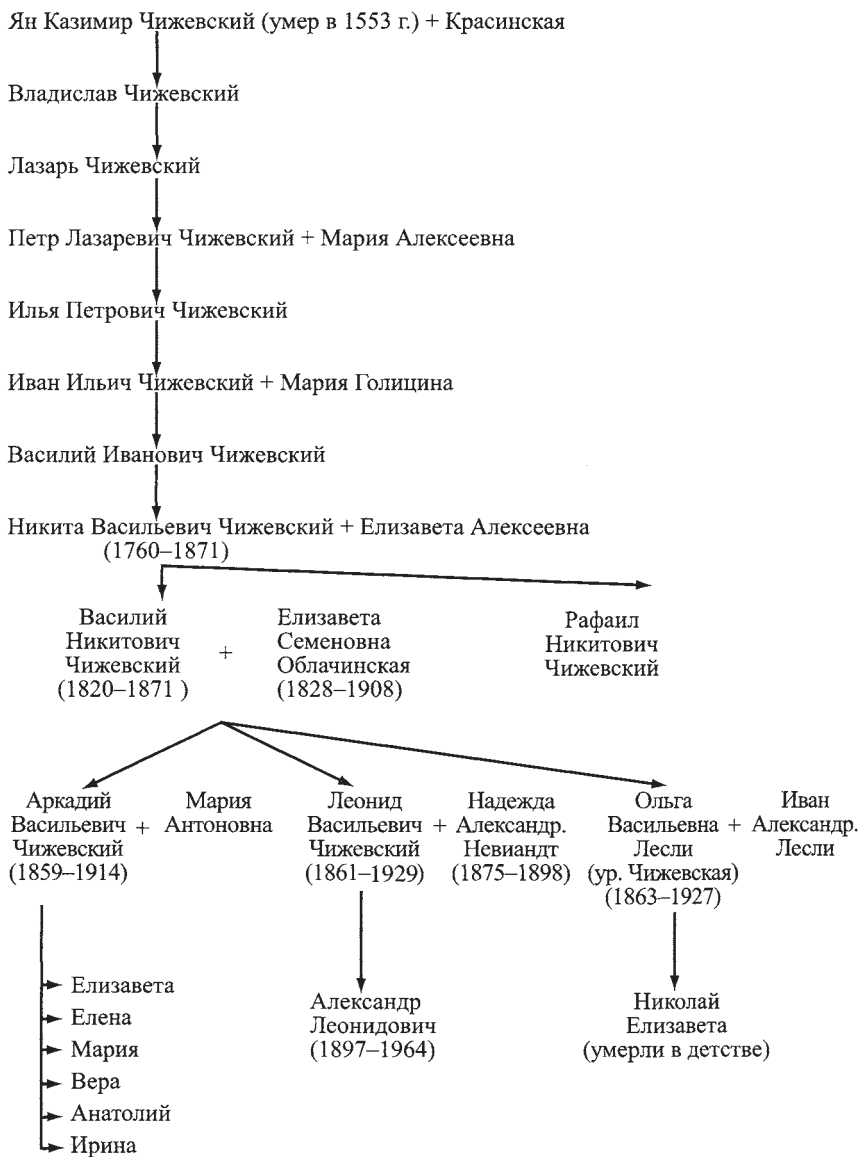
Ян Казимир Чижевский (умер в 1553 г.) + Красинская

Владислав Чижевский

Лазарь Чижевский

Петр Лазаревич Чижевский + Мария Алексеевна

Илья Петрович Чижевский

Иван Ильич Чижевский + Мария Голицина

Василий Иванович Чижевский

Никита Васильевич Чижевский + Елизавета Алексеевна
(1760–1871)

Василий Никитович Чижевский (1820–1871 ) + Елизавета Семеновна Облачинская (1828–1908)

Рафаил Никитович Чижевский

Аркадий Васильевич Чижевский (1859–1914) + Мария Антоновна

Леонид Васильевич Чижевский (1861–1929) + Надежда Александр. Невиандт (1875–1898)

Ольга Васильевна Лесли (ур. Чижевская) (1863–1927) + Иван Александр. Лесли

Елизавета
Елена
Мария
Вера
Анатолий
Ирина

Александр Леонидович (1897–1964)

Николай
Елизавета
(умерли в детстве)